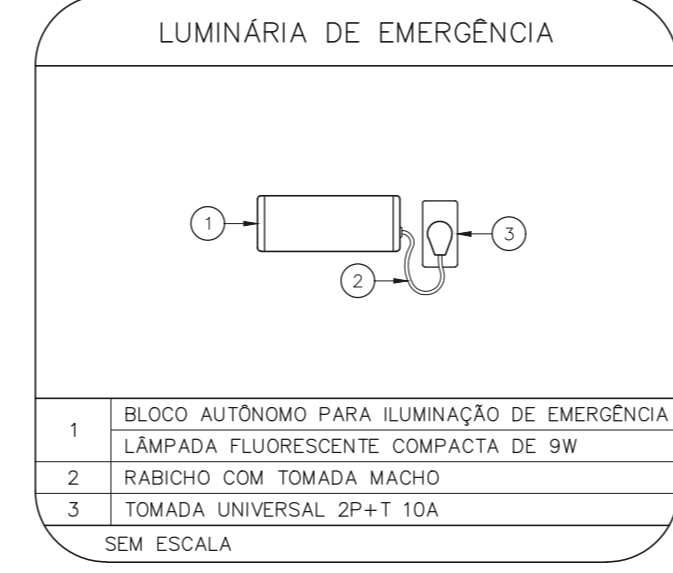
LUMINÁRIA DE EMERGÊNCIA

1

2

3

| | |
|---|---|
| 1 | BLOCO AUTÔNOMO PARA ILUMINAÇÃO DE EMERGÊNCIA |
| | LÂMPADA FLUORESCENTE COMPACTA DE 9W |
| 2 | RABICHO COM TOMADA MACHO |
| 3 | TOMADA UNIVERSAL 2P+T 10A |

SEM ESCALA